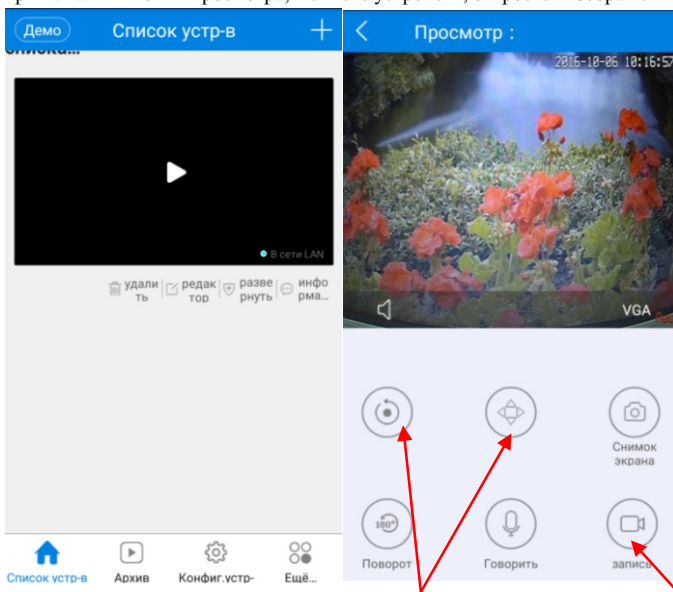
Демо Список устр-в +
списка...

В сети LAN

удалить редактор развернуть информа...

Список устр-в Архив Конфиг.устр- Ещё...

Просмотр :

2016-10-06 10:16:57

VGA

Снимок экрана

180°

Поворот Говорить запись